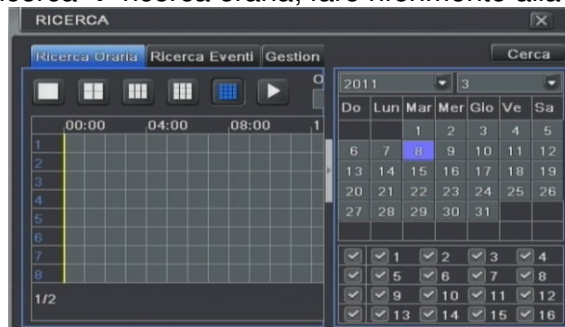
ricerca" Ricerca oraria, fare riferimento alla

RICERCA

Ricerca Oraria | Ricerca Eventi | Gestion

Cerca

O

00:00 04:00 08:00 1

1
2
3
4
5
6
7
8

1/2

2011 3

| Do | Lun | Mar | Mer | Gio | Ve | Sa |
|---|---|---|---|---|---|---|
| | | 1 | 2 | 3 | 4 | 5 |
| 6 | 7 | 8 | 9 | 10 | 11 | 12 |
| 13 | 14 | 15 | 16 | 17 | 18 | 19 |
| 20 | 21 | 22 | 23 | 24 | 25 | 26 |
| 27 | 28 | 29 | 30 | 31 | | |

1 2 3 4
5 6 7 8
9 10 11 12
13 14 15 16